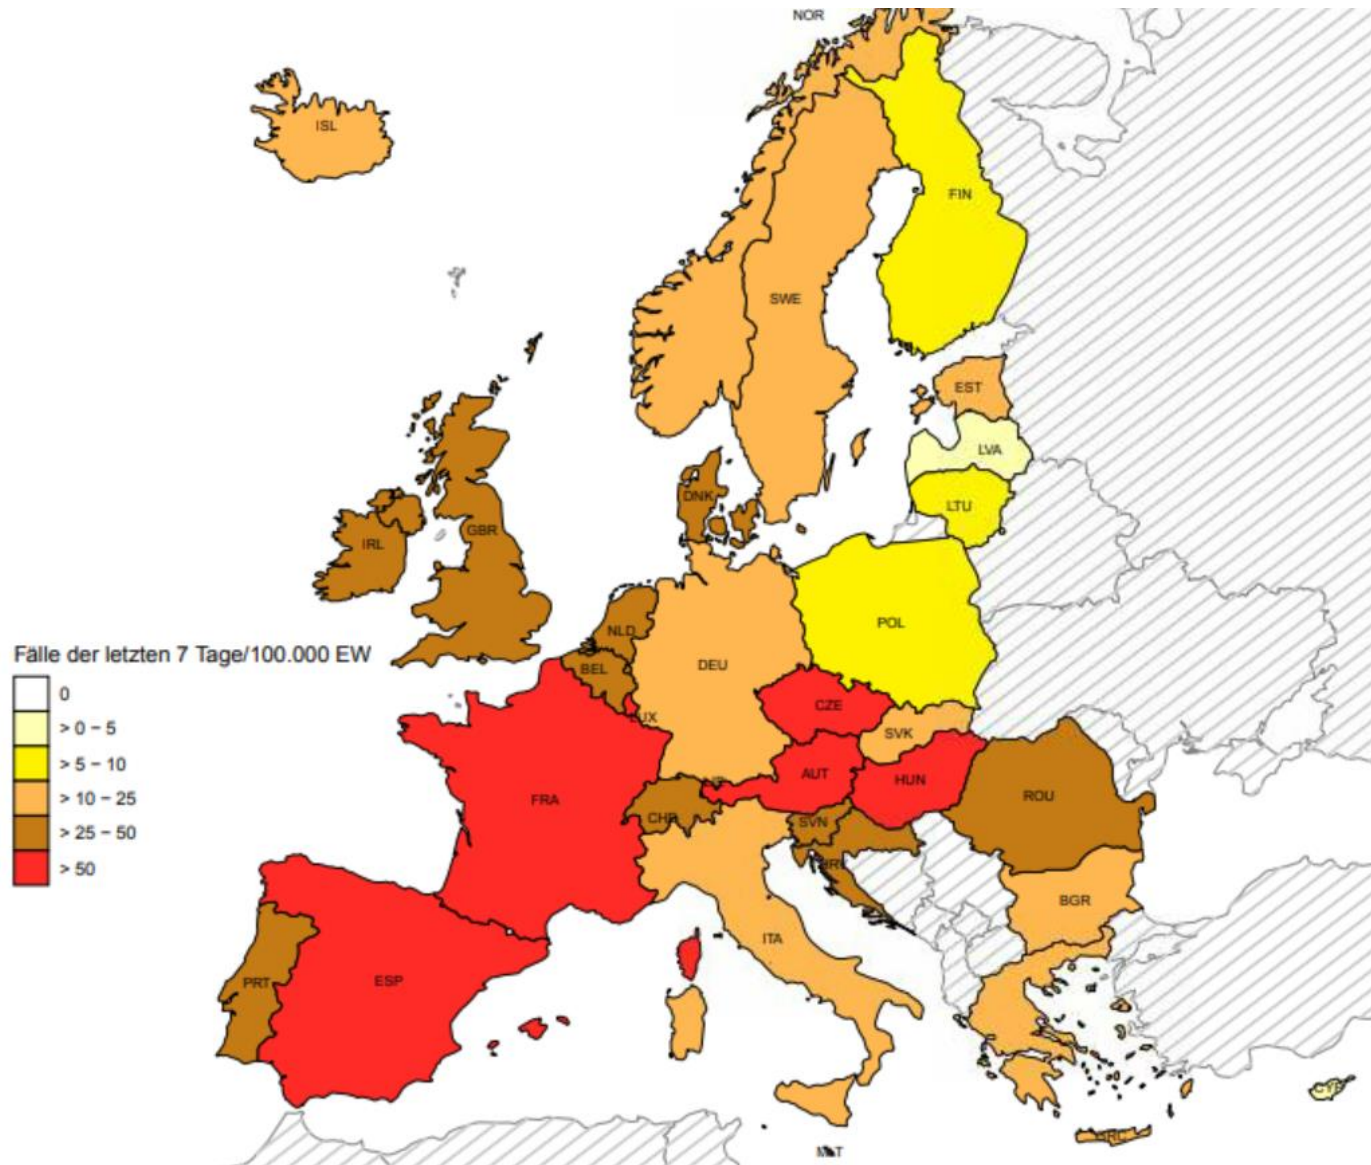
NOR

ISL

FIN

SWE

EST

LVA

LTU

DNK

IRL

GBR

POL

NLD

Fälle der letzten 7 Tage/100.000 EW

0

> 0 – 5

> 5 – 10

> 10 – 25

> 25 – 50

> 50

BEL

DEU

LUX

CZE

SVK

AUT

HUN

ROU

FRA

CHE

SVN

HRV

BGR

ITA

PRT

ESP

GRC

MLT